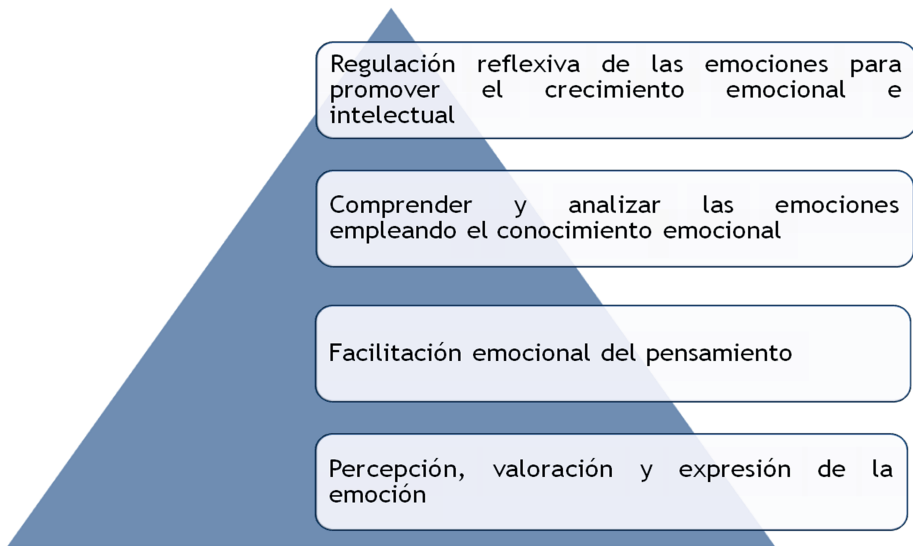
Regulación reflexiva de las emociones para promover el crecimiento emocional e intelectual

Comprender y analizar las emociones empleando el conocimiento emocional

Facilitación emocional del pensamiento

Percepción, valoración y expresión de la emoción